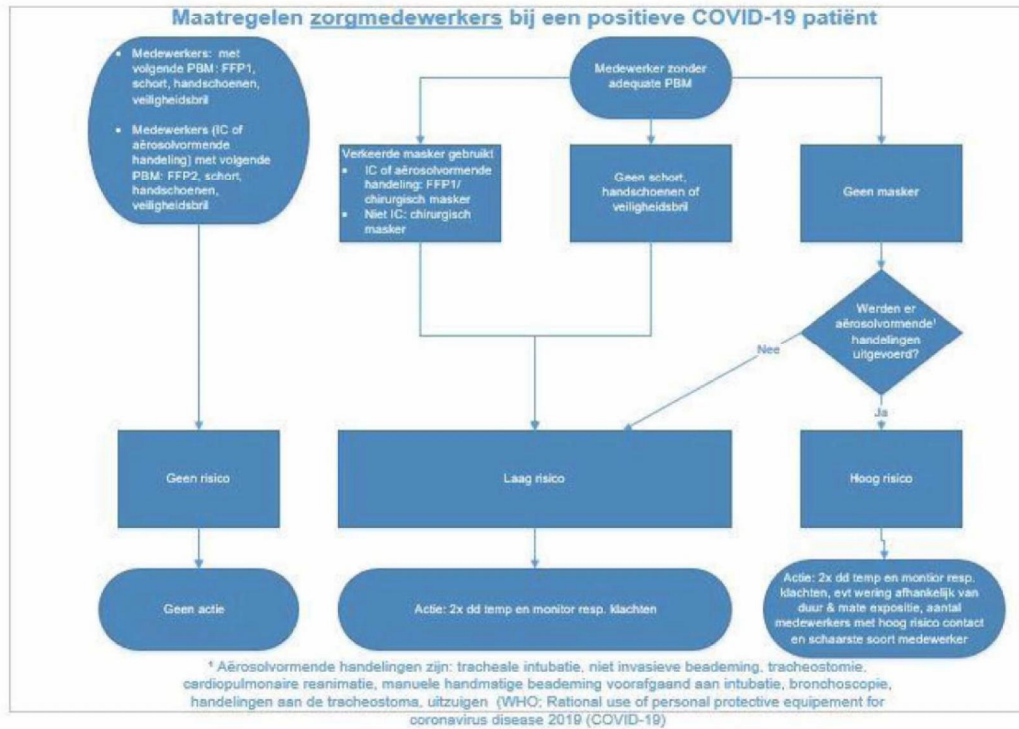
Maatregelen zorgmedewerkers bij een positieve COVID-19 patiënt

- Medewerkers: met volgende PBM: FFP1, schort, handschoenen, veiligheidsbril
- Medewerkers (IC of aërosolvormende handeling) met volgende PBM: FFP2, schort, handschoenen, veiligheidsbril

Medewerker zonder adequate PBM

Verkeerde masker gebruikt
- IC of aërosolvormende handeling: FFP1/ chirurgisch masker
- Niet IC: chirurgisch masker

Geen schort, handschoenen of veiligheidsbril

Geen masker

Werden er aërosolvormende¹ handelingen uitgevoerd?

Nee

Ja

Geen risico

Laag risico

Hoog risico

Geen actie

Actie: 2x dd temp en monitor resp. klachten

Actie: 2x dd temp en montior resp. klachten, evt wering afhankelijk van duur & mate expositie, aantal medewerkers met hoog risico contact en schaarste soort medewerker

¹ Aërosolvormende handelingen zijn: tracheale intubatie, niet invasieve beademing, tracheostomie, cardiopulmonaire reanimatie, manuele handmatige beademing voorafgaand aan intubatie, bronchoscopie, handelingen aan de tracheostoma, uitzuigen (WHO; Rational use of personal protective equipement for coronavirus disease 2019 (COVID-19)